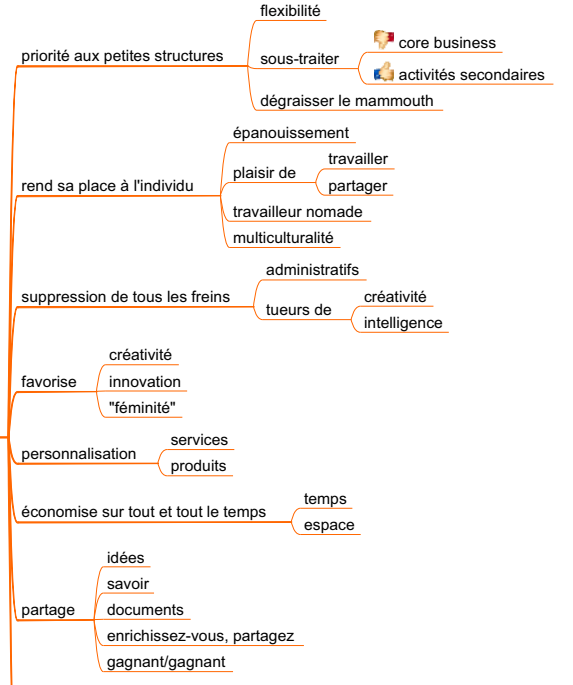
priorité aux petites structures

flexibilité

sous-traiter

core business

activités secondaires

dégraisser le mammouth

rend sa place à l'individu

épanouissement

plaisir de

travailler

partager

travailleur nomade

multiculturalité

suppression de tous les freins

administratifs

tueurs de

créativité

intelligence

favorise

créativité

innovation

"féminité"

personnalisation

services

produits

économise sur tout et tout le temps

temps

espace

partage

idées

savoir

documents

enrichissez-vous, partagez

gagnant/gagnant